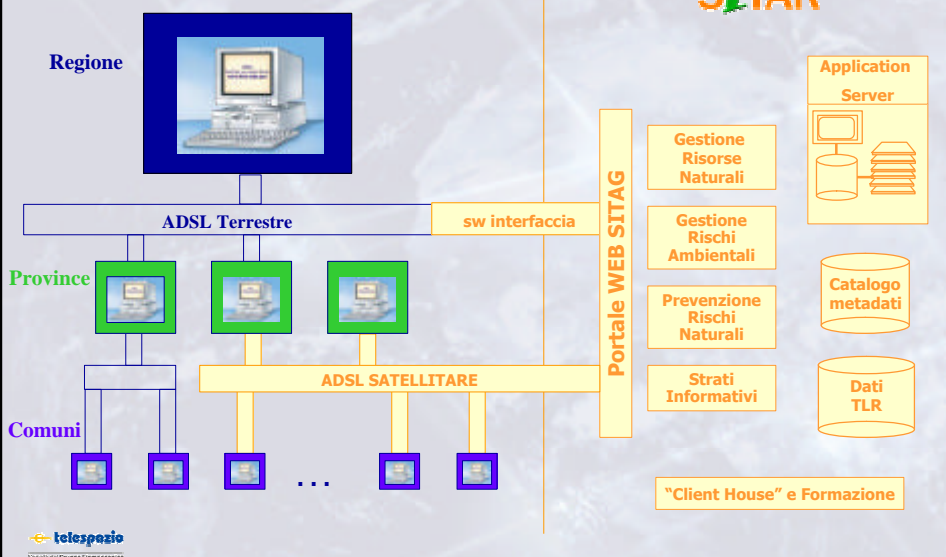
Regione

ADSL Terrestre

sw interfaccia

Province

ADSL SATELLITARE

Comuni

. . .

Portale WEB SITAG

Gestione Risorse Naturali

Gestione Rischi Ambientali

Prevenzione Rischi Naturali

Strati Informativi

Application Server

Catalogo metadati

Dati TLR

"Client House" e Formazione

telespazio